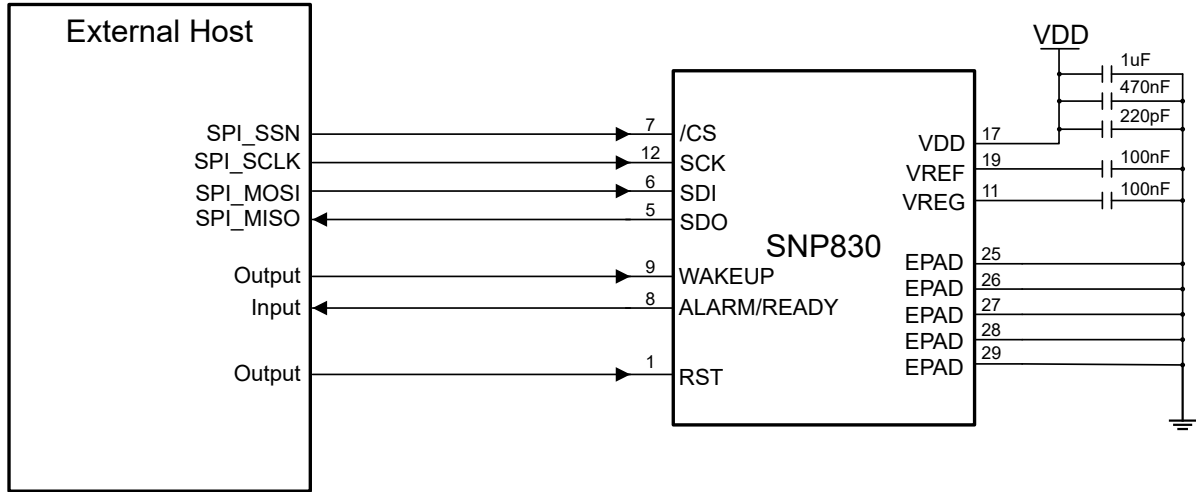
External Host

SPI_SSN
SPI_SCLK
SPI_MOSI
SPI_MISO

Output
Input

Output

7
12
6
5
9
8
1

/CS
SCK
SDI
SDO

SNP830

WAKEUP
ALARM/READY

RST

VDD

1uF
470nF
220pF

VDD 17
VREF 19
VREG 11

100nF
100nF

EPAD 25
EPAD 26
EPAD 27
EPAD 28
EPAD 29